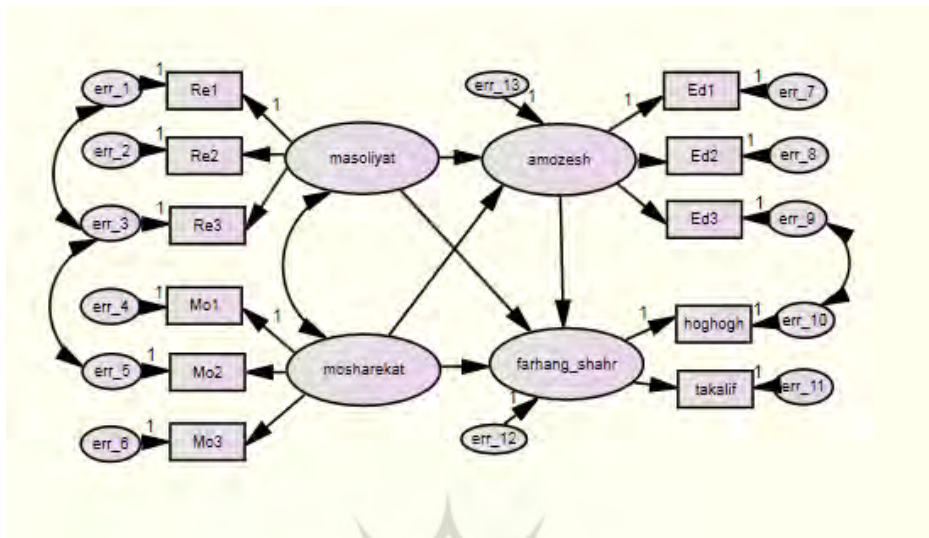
err_1
1
Re1
1
err_2
1
Re2
err_3
1
Re3
masoliyat
err_13
1
amozesh
1
Ed1
1
err_7
Ed2
1
err_8
Ed3
1
err_9
err_4
1
Mo1
1
err_5
1
Mo2
mosharekat
err_6
1
Mo3
farhang_shahr
1
hoghogh
1
err_10
takalif
1
err_11
1
err_12